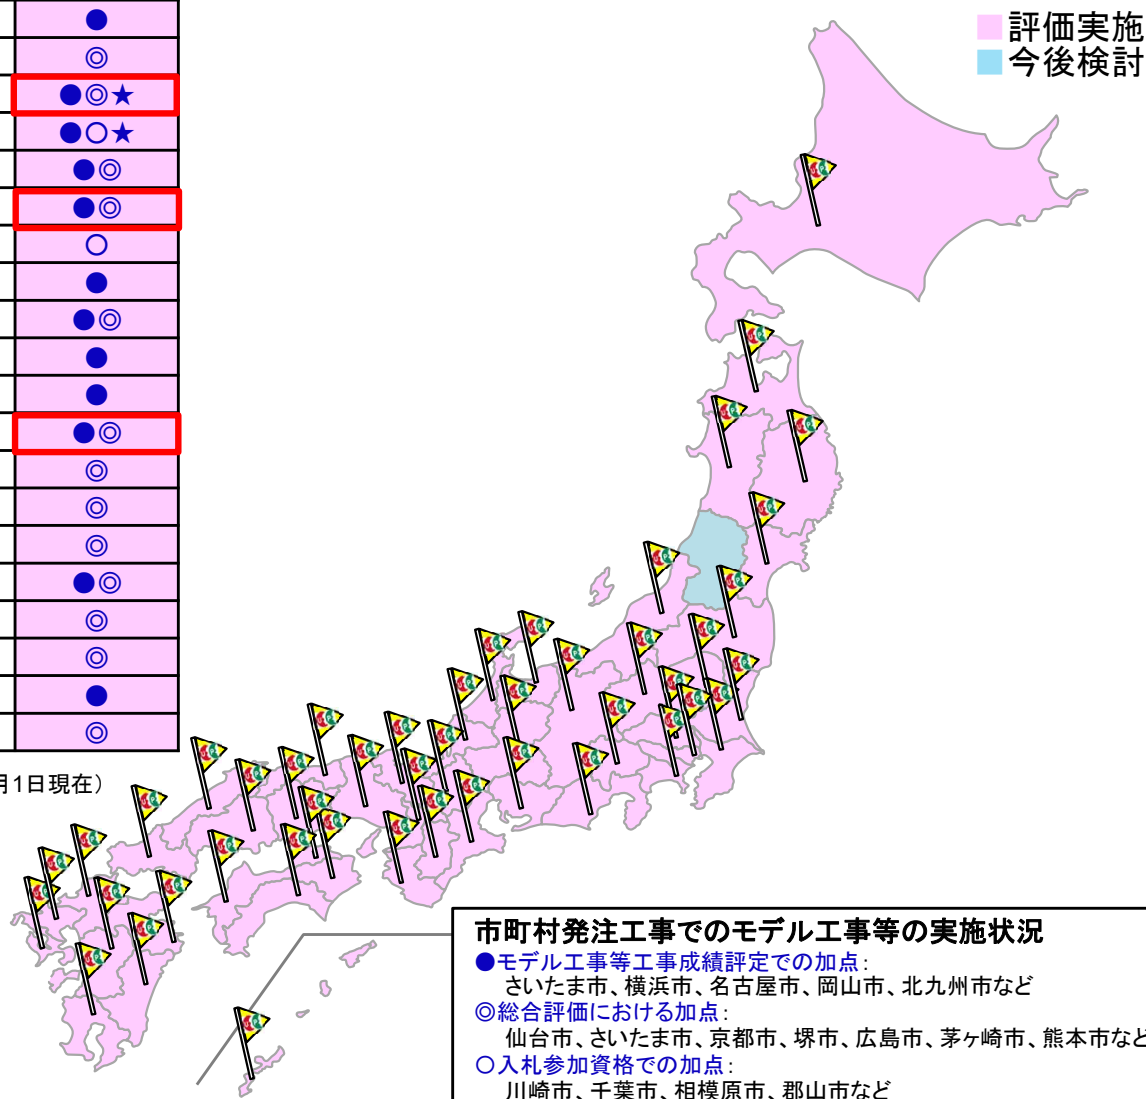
| |
|---|
| ● |
| ◎ |
| ●◎★ |
| ●○★ |
| ●◎ |
| ●◎ |
| ○ |
| ● |
| ●◎ |
| ● |
| ● |
| ●◎ |
| ◎ |
| ◎ |
| ◎ |
| ●◎ |
| ◎ |
| ◎ |
| ● |
| ◎ |

月1日現在）

評価実施
今後検討

市町村発注工事でのモデル工事等の実施状況
●モデル工事等工事成績評定での加点：
さいたま市、横浜市、名古屋市、岡山市、北九州市など
◎総合評価における加点：
仙台市、さいたま市、京都市、堺市、広島市、茅ヶ崎市、熊本市など
○入札参加資格での加点：
川崎市、千葉市、相模原市、郡山市など